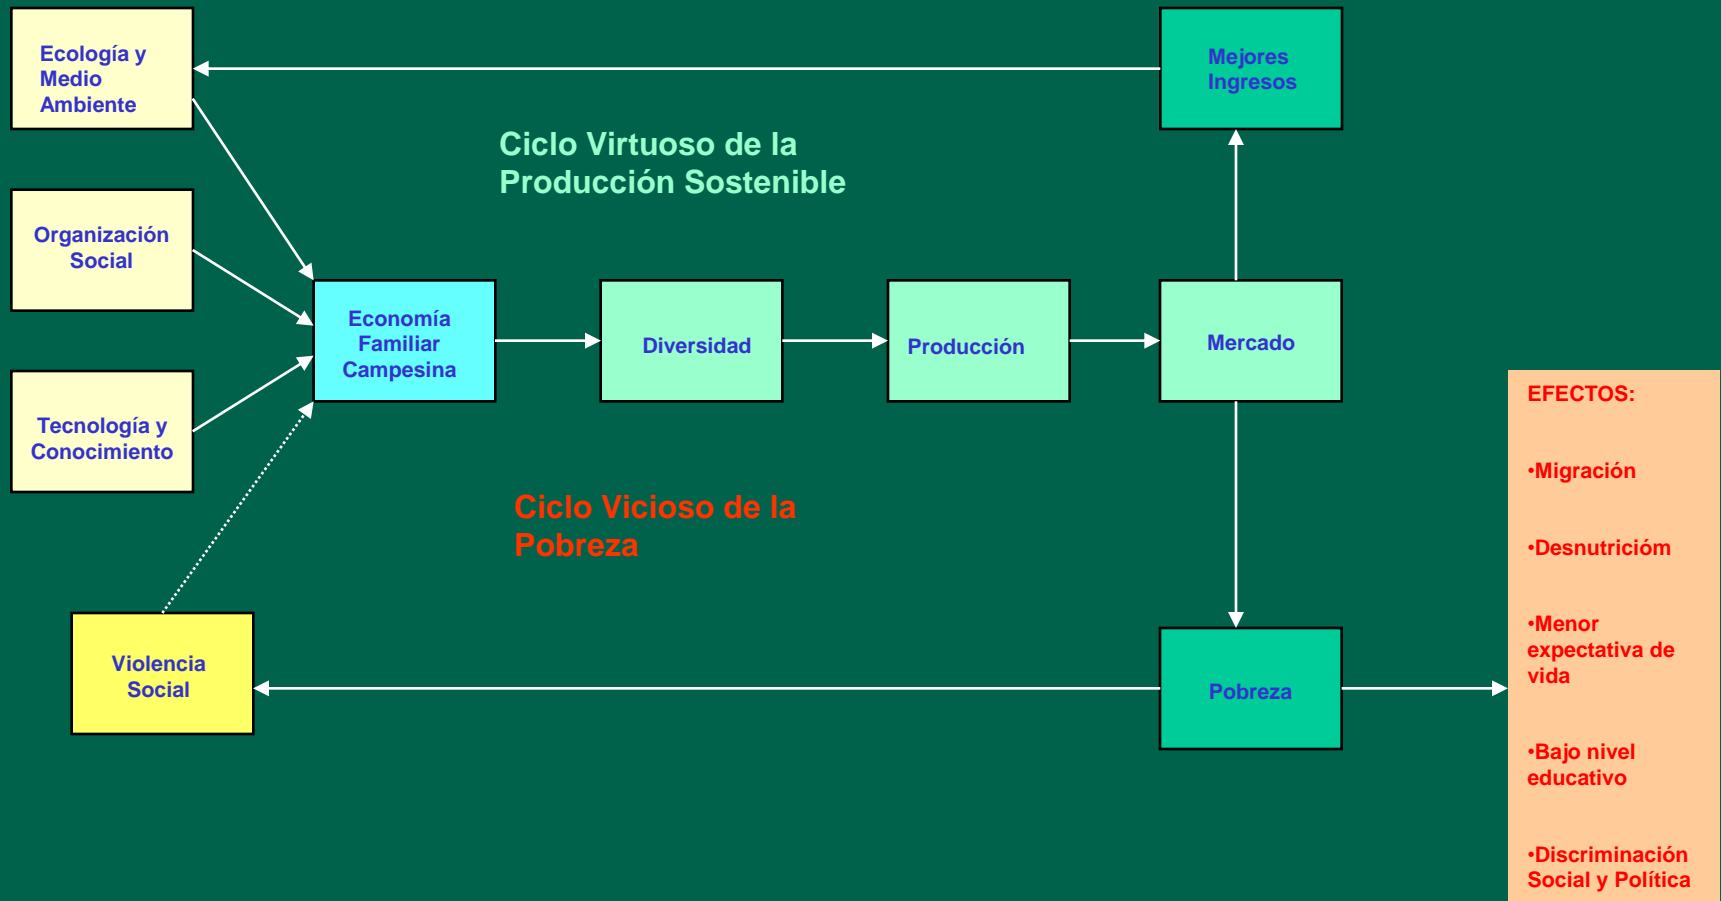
Ecología y Medio Ambiente

Mejores Ingresos

Ciclo Virtuoso de la Producción Sostenible

Organización Social

Economía Familiar Campesina

Diversidad

Producción

Mercado

Tecnología y Conocimiento

EFECTOS:

•Migración

•Desnutricióm

•Menor expectativa de vida

•Bajo nivel educativo

•Discriminación Social y Política

Ciclo Vicioso de la Pobreza

Violencia Social

Pobreza